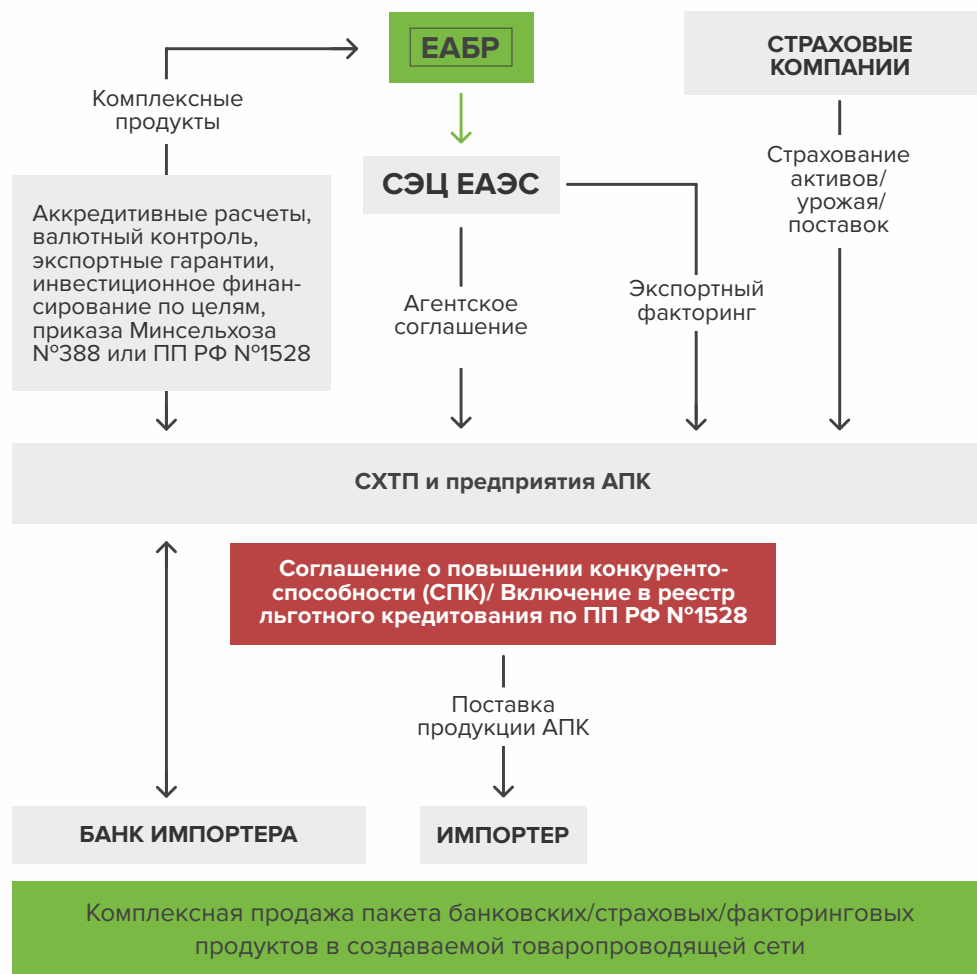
ЕАБР

СТРАХОВЫЕ КОМПАНИИ

Комплексные продукты

СЭЦ ЕАЭС

Страхование активов/ урожая/ поставок

Аккредитивные расчеты, валютный контроль, экспортные гарантии, инвестиционное финансирование по целям, приказа Минсельхоза №388 или ПП РФ №1528

Агентское соглашение

Экспортный факторинг

СХТП и предприятия АПК

Соглашение о повышении конкурентоспособности (СПК)/ Включение в реестр льготного кредитования по ПП РФ №1528

Поставка продукции АПК

БАНК ИМПОРТЕРА

ИМПОРТЕР

Комплексная продажа пакета банковских/страховых/факторинговых продуктов в создаваемой товаропроводящей сети